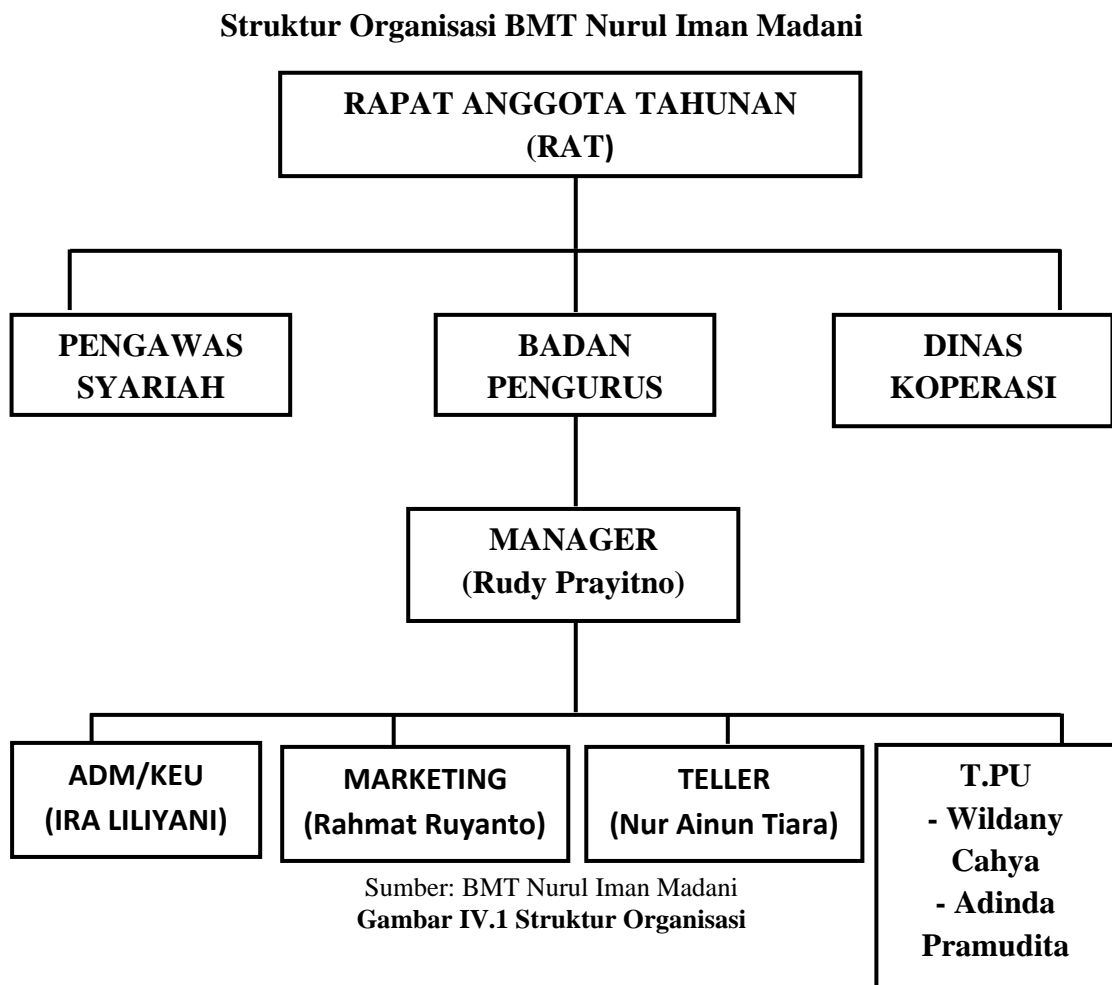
Struktur Organisasi BMT Nurul Iman Madani

RAPAT ANGGOTA TAHUNAN (RAT)

PENGAWAS SYARIAH

BADAN PENGURUS

DINAS KOPERASI

MANAGER (Rudy Prayitno)

ADM/KEU (IRA LILIYANI)

MARKETING (Rahmat Ruyanto)

TELLER (Nur Ainun Tiara)

T.PU
- Wildany Cahya
- Adinda Pramudita

Sumber: BMT Nurul Iman Madani
Gambar IV.1 Struktur Organisasi